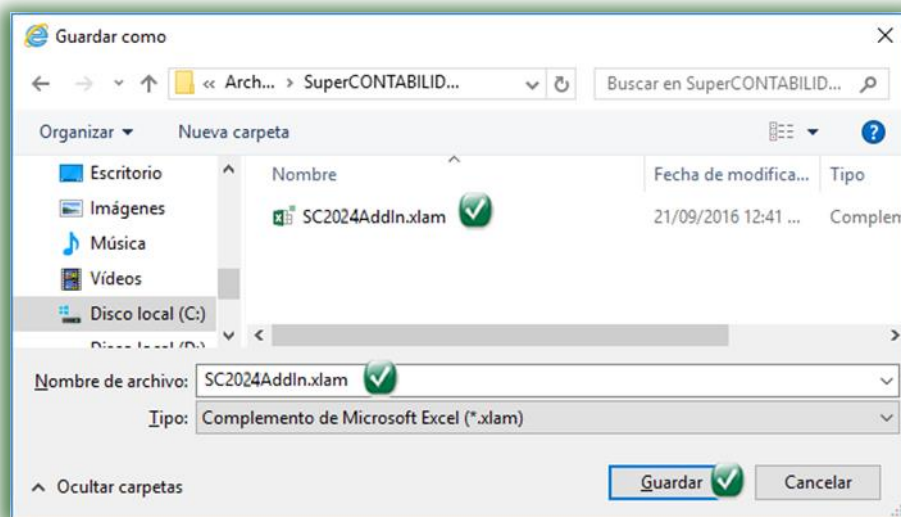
Guardar como

« Arch... › SuperCONTABILID...

Buscar en SuperCONTABILID...

Organizar ▾ Nueva carpeta

Escritorio
Imágenes
Música
Vídeos
Disco local (C:)
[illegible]

Nombre | Fecha de modifica... | Tipo
SC2024AddIn.xlam | 21/09/2016 12:41 ... | Complem

Nombre de archivo: SC2024AddIn.xlam

Tipo: Complemento de Microsoft Excel (*.xlam)

Ocultar carpetas

Guardar

Cancelar